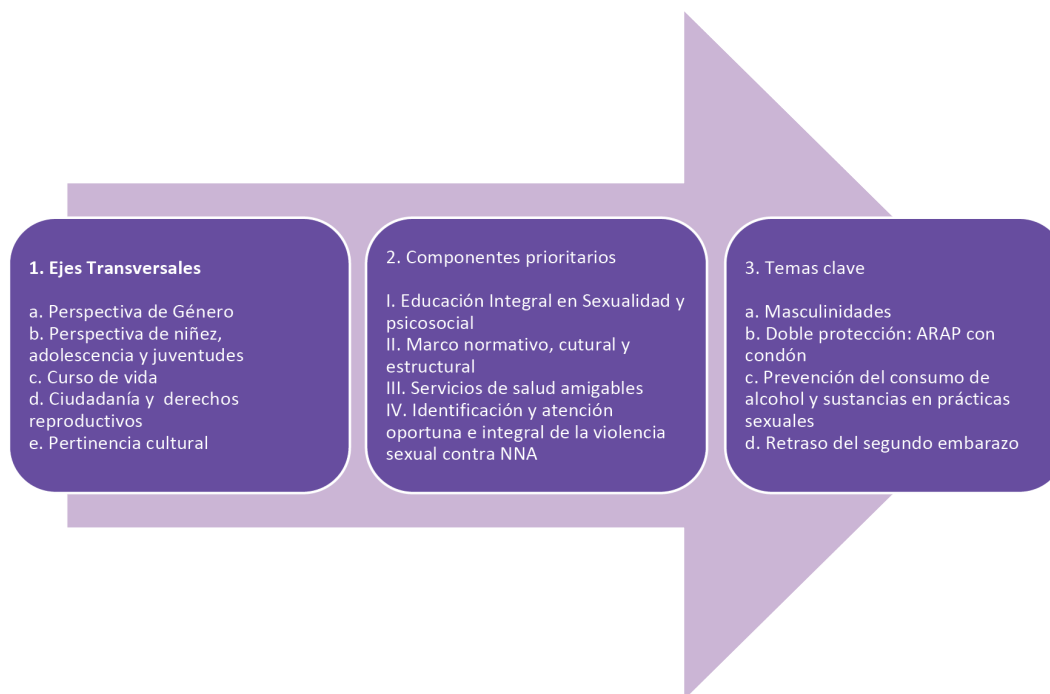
1. Ejes Transversales

a. Perspectiva de Género
b. Perspectiva de niñez, adolescencia y juventudes
c. Curso de vida
d. Ciudadanía y derechos reproductivos
e. Pertinencia cultural

2. Componentes prioritarios

I. Educación Integral en Sexualidad y psicosocial
II. Marco normativo, cutural y estructural
III. Servicios de salud amigables
IV. Identificación y atención oportuna e integral de la violencia sexual contra NNA

3. Temas clave

a. Masculinidades
b. Doble protección: ARAP con condón
c. Prevención del consumo de alcohol y sustancias en prácticas sexuales
d. Retraso del segundo embarazo